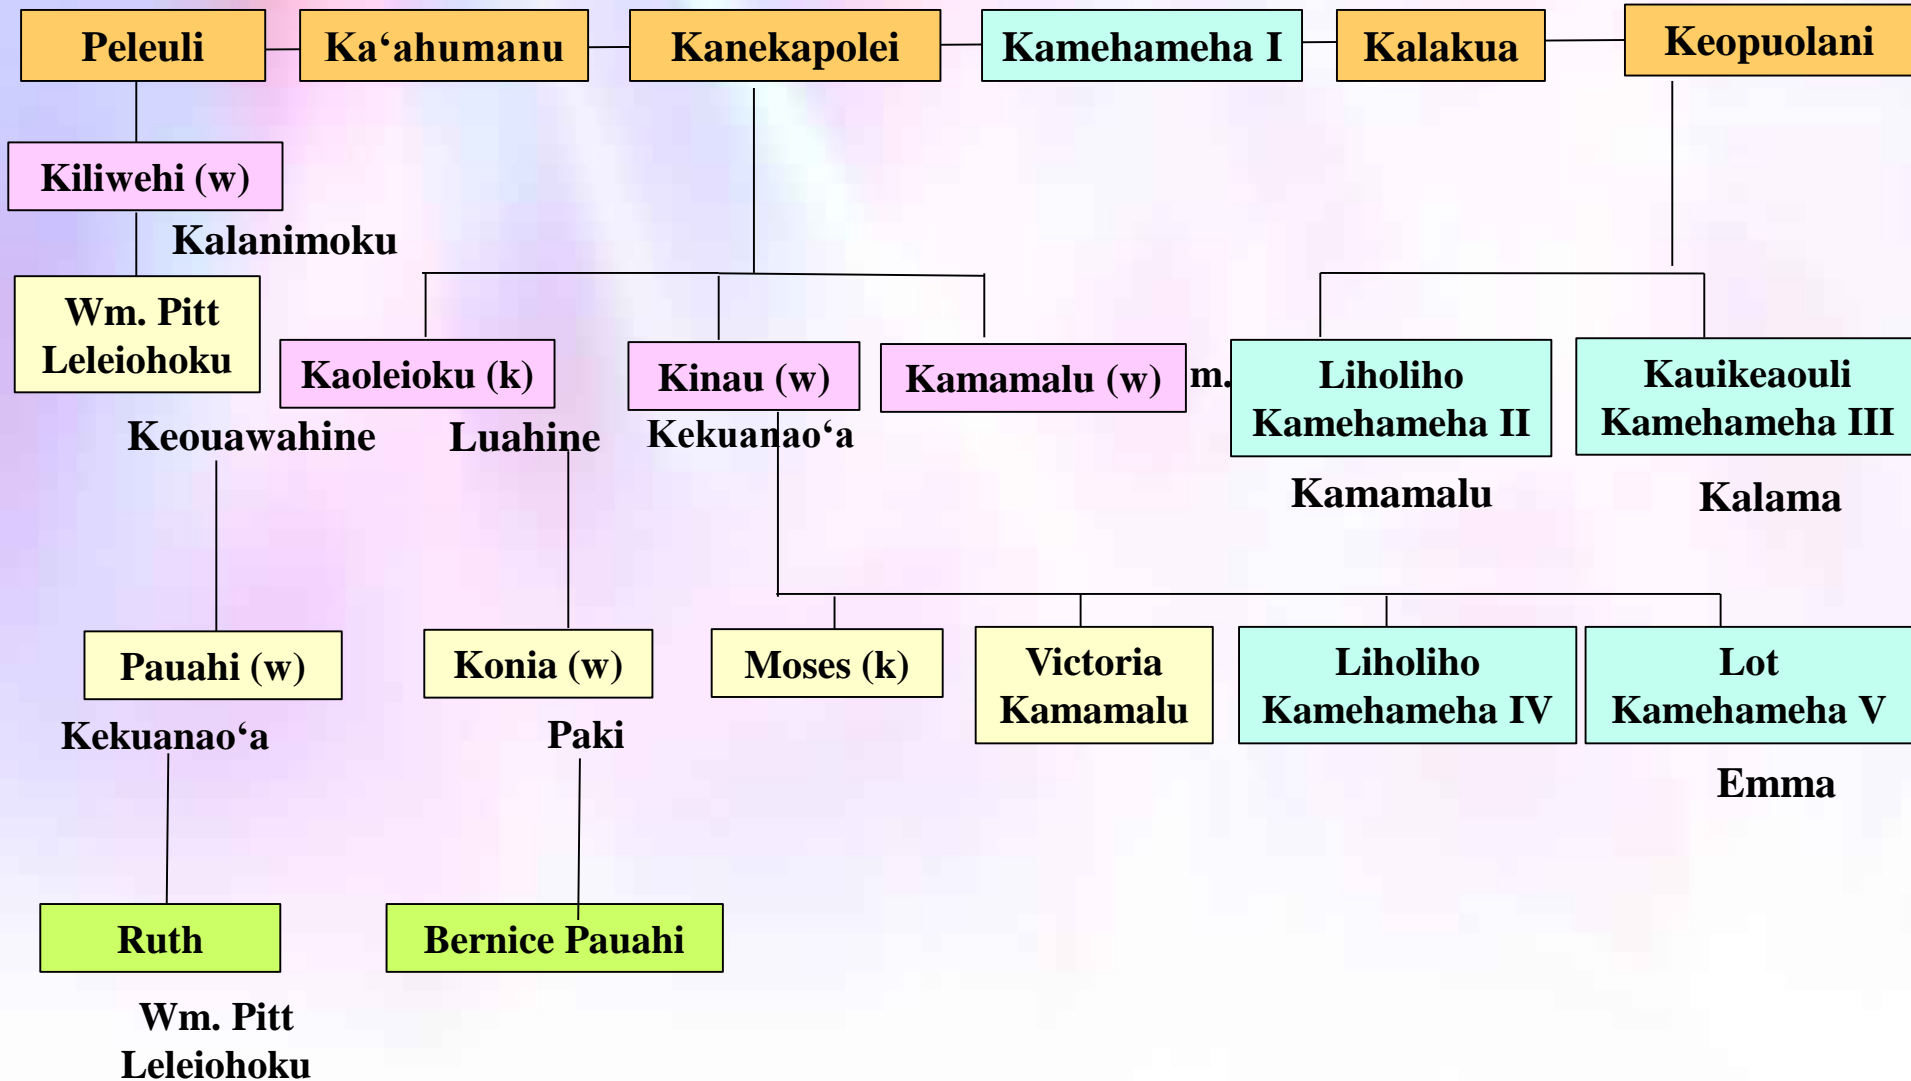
Peleuli

Ka‘ahumanu

Kanekapolei

Kamehameha I

Kalakua

Keopuolani

Kiliwehi (w)

Kalanimoku

Wm. Pitt Leleiohoku

Kaoleioku (k)

Kinau (w)

Kamamalu (w)

m.

Liholiho Kamehameha II

Kauikeaouli Kamehameha III

Keouawahine

Luahine

Kekuanao‘a

Kamamalu

Kalama

Pauahi (w)

Konia (w)

Moses (k)

Victoria Kamamalu

Liholiho Kamehameha IV

Lot Kamehameha V

Kekuanao‘a

Paki

Emma

Ruth

Bernice Pauahi

Wm. Pitt Leleiohoku